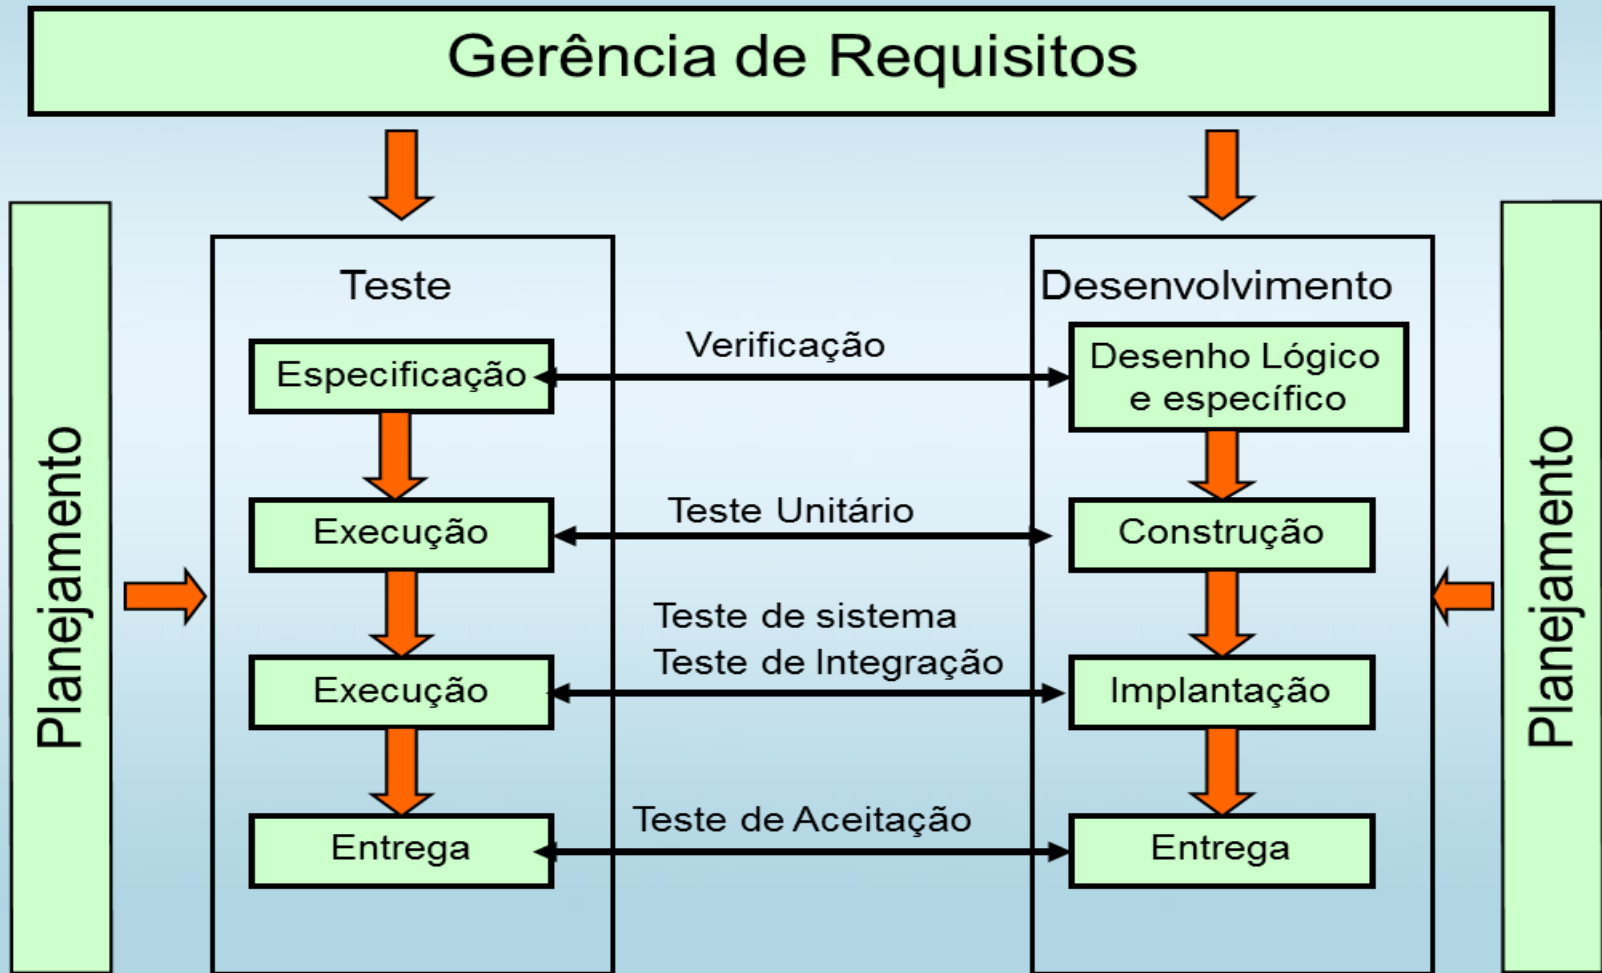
Gerência de Requisitos

Planejamento

Teste

Especificação

Execução

Execução

Entrega

Verificação

Teste Unitário

Teste de sistema
Teste de Integração

Teste de Aceitação

Desenvolvimento

Desenho Lógico e específico

Construção

Implantação

Entrega

Planejamento